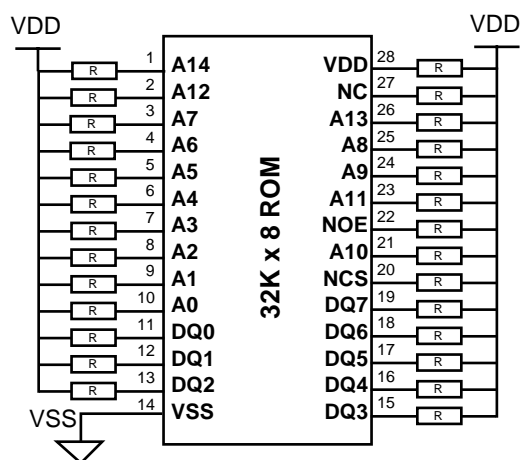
VDD

VDD

1 A14
R
2 A12
R
3 A7
R
4 A6
R
5 A5
R
6 A4
R
7 A3
R
8 A2
R
9 A1
R
10 A0
R
11 DQ0
R
12 DQ1
R
13 DQ2
R
VSS
14 VSS

32K x 8 ROM

VDD 28
R
NC 27
R
A13 26
R
A8 25
R
A9 24
R
A11 23
R
NOE 22
R
A10 21
R
NCS 20
R
DQ7 19
R
DQ6 18
R
DQ5 17
R
DQ4 16
R
DQ3 15
R